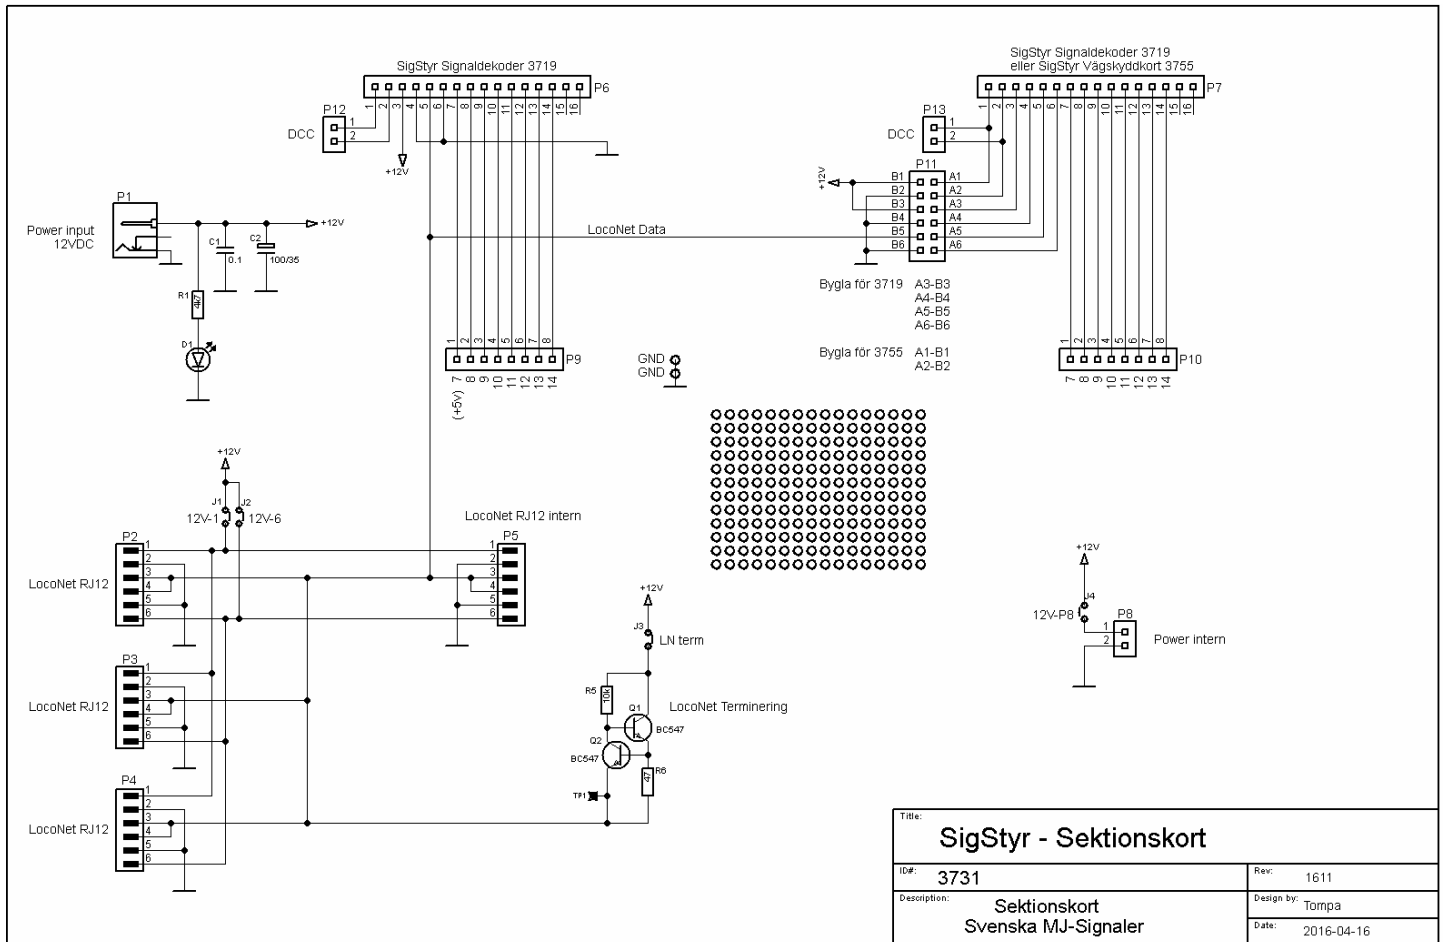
SigStyr Signaldekoder 3719
P6
1 2 3 4 5 6 7 8 9 10 11 12 13 14 15 16
P12
DCC
1
2
+12V

SigStyr Signaldekoder 3719
eller SigStyr Vägskyddkort 3755
P7
1 2 3 4 5 6 7 8 9 10 11 12 13 14 15 16
P13
DCC
1
2
+12V
P11
B1 A1
B2 A2
B3 A3
B4 A4
B5 A5
B6 A6

P1
Power input
12VDC
+12V
C1
0.1
C2
100/35
R1
4k7
D1

LocoNet Data

Bygla för 3719 A3-B3
A4-B4
A5-B5
A6-B6

Bygla för 3755 A1-B1
A2-B2

1 2 3 4 5 6 7 8
P9
(+5V) 7 8 9 10 11 12 13 14

GND
GND

1 2 3 4 5 6 7 8
P10
7 8 9 10 11 12 13 14

+12V
J1 J2
12V-1 12V-6
P2
1 2 3 4 5 6
LocoNet RJ12

LocoNet RJ12 intern
P5
1 2 3 4 5 6

P3
1 2 3 4 5 6
LocoNet RJ12

P4
1 2 3 4 5 6
LocoNet RJ12

+12V
J3
LN term
R5
10k
Q1
BC547
LocoNet Terminering
Q2
BC547
R6
47
TP1

+12V
J4
12V-P8
P8
1
2
Power intern

Title:
SigStyr - Sektionskort
ID#:
3731
Rev:
1611
Description:
Sektionskort
Svenska MJ-Signaler
Design by:
Tompa
Date:
2016-04-16